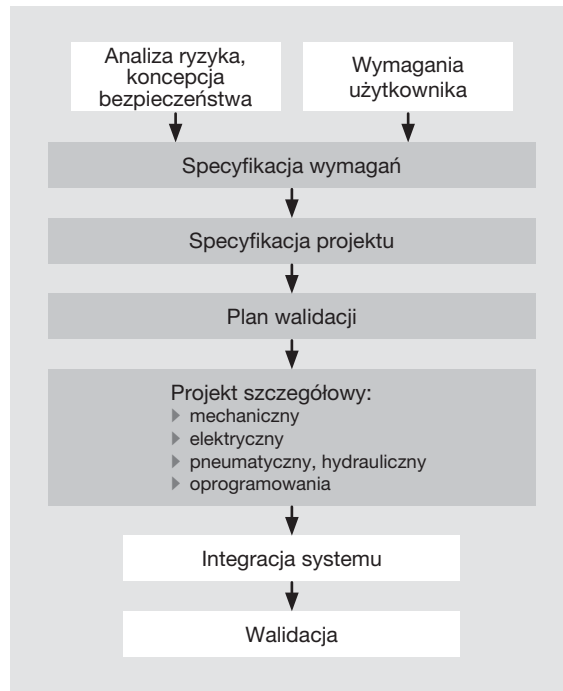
Analiza ryzyka, koncepcja bezpieczeństwa

Wymagania użytkownika

Specyfikacja wymagań

Specyfikacja projektu

Plan walidacji

Projekt szczegółowy:
mechaniczny
elektryczny
pneumatyczny, hydrauliczny
oprogramowania

Integracja systemu

Walidacja